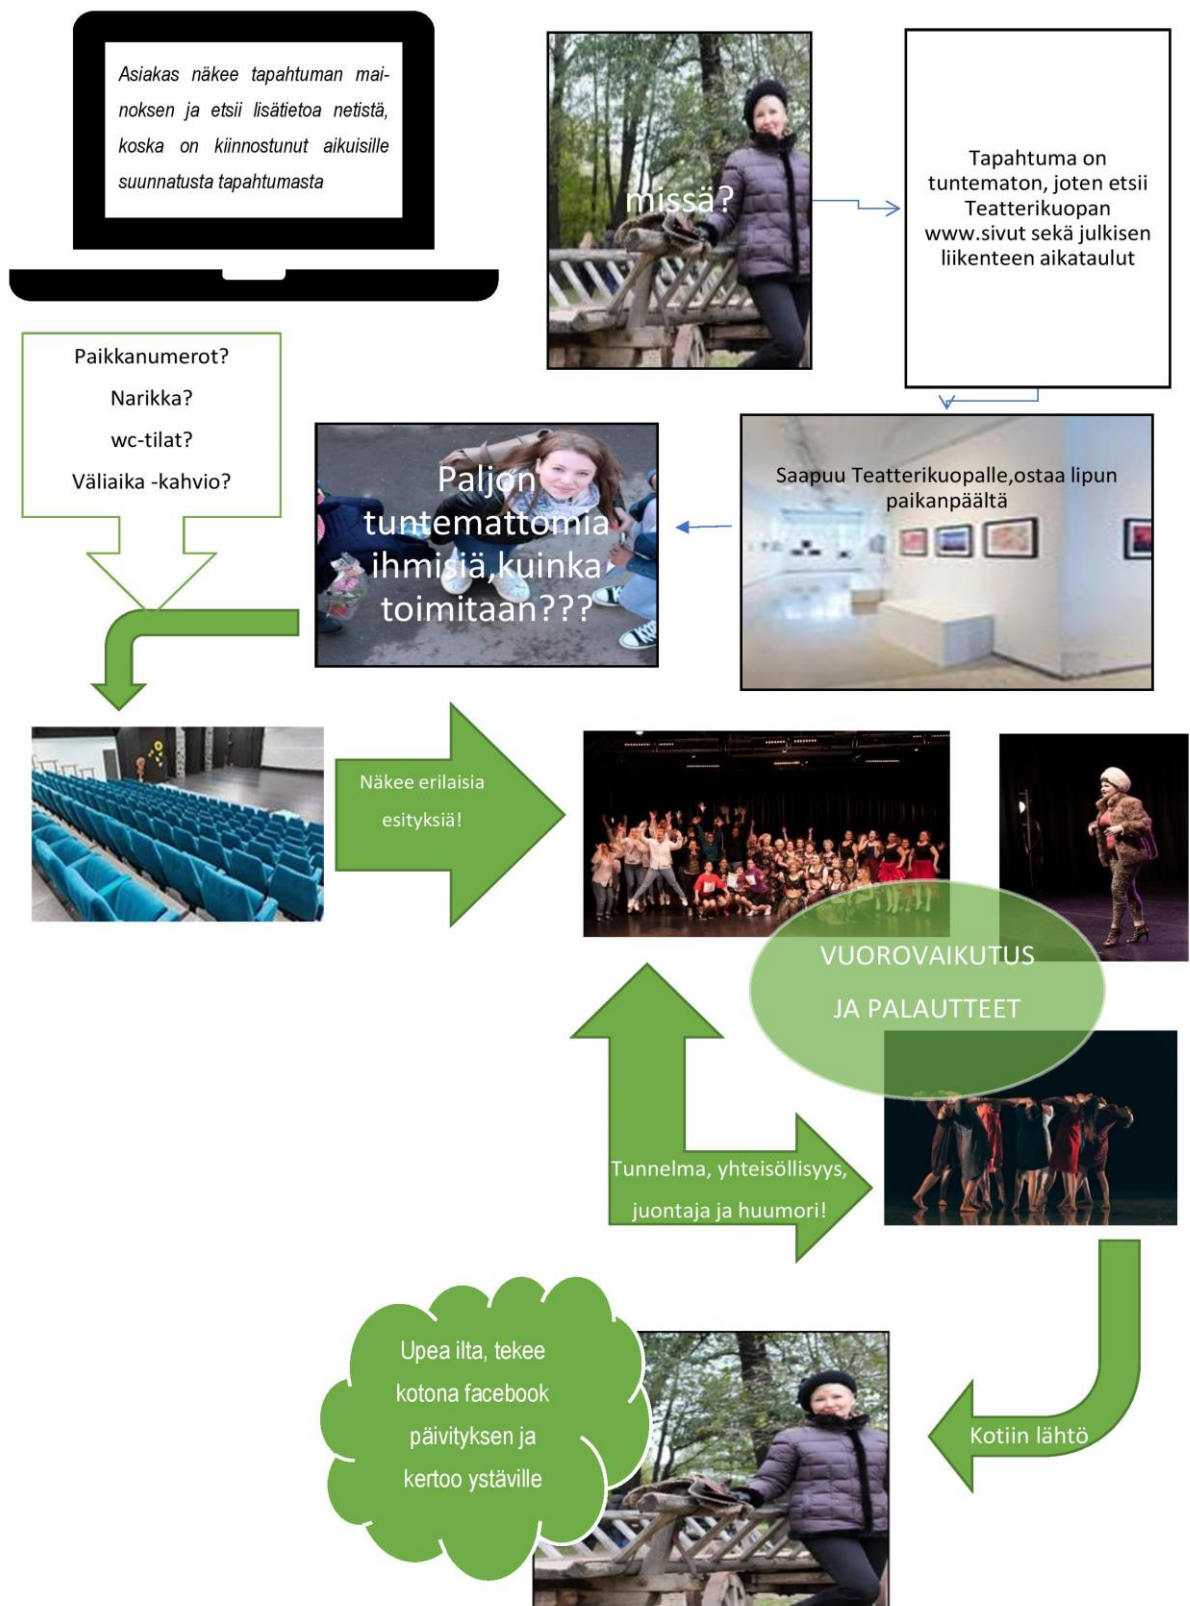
Asiakas näkee tapahtuman mainoksen ja etsii lisätietoa netistä, koska on kiinnostunut aikuisille suunnatusta tapahtumasta

missä?

Tapahtuma on tuntematon, joten etsii Teatterikuopan www.sivut sekä julkisen liikenteen aikataulut

Paikkanumerot?
Narikka?
wc-tilat?
Väliaika -kahvio?

Paljon tuntemattomia ihmisiä,kuinka toimitaan???

Saapuu Teatterikuopalle,ostaa lipun paikanpäältä

Näkee erilaisia esityksiä!

VUOROVAIKUTUS JA PALAUTTEET

Tunnelma, yhteisöllisyys, juontaja ja huumori!

Upea ilta, tekee kotona facebook päivityksen ja kertoo ystäville

Kotiin lähtö